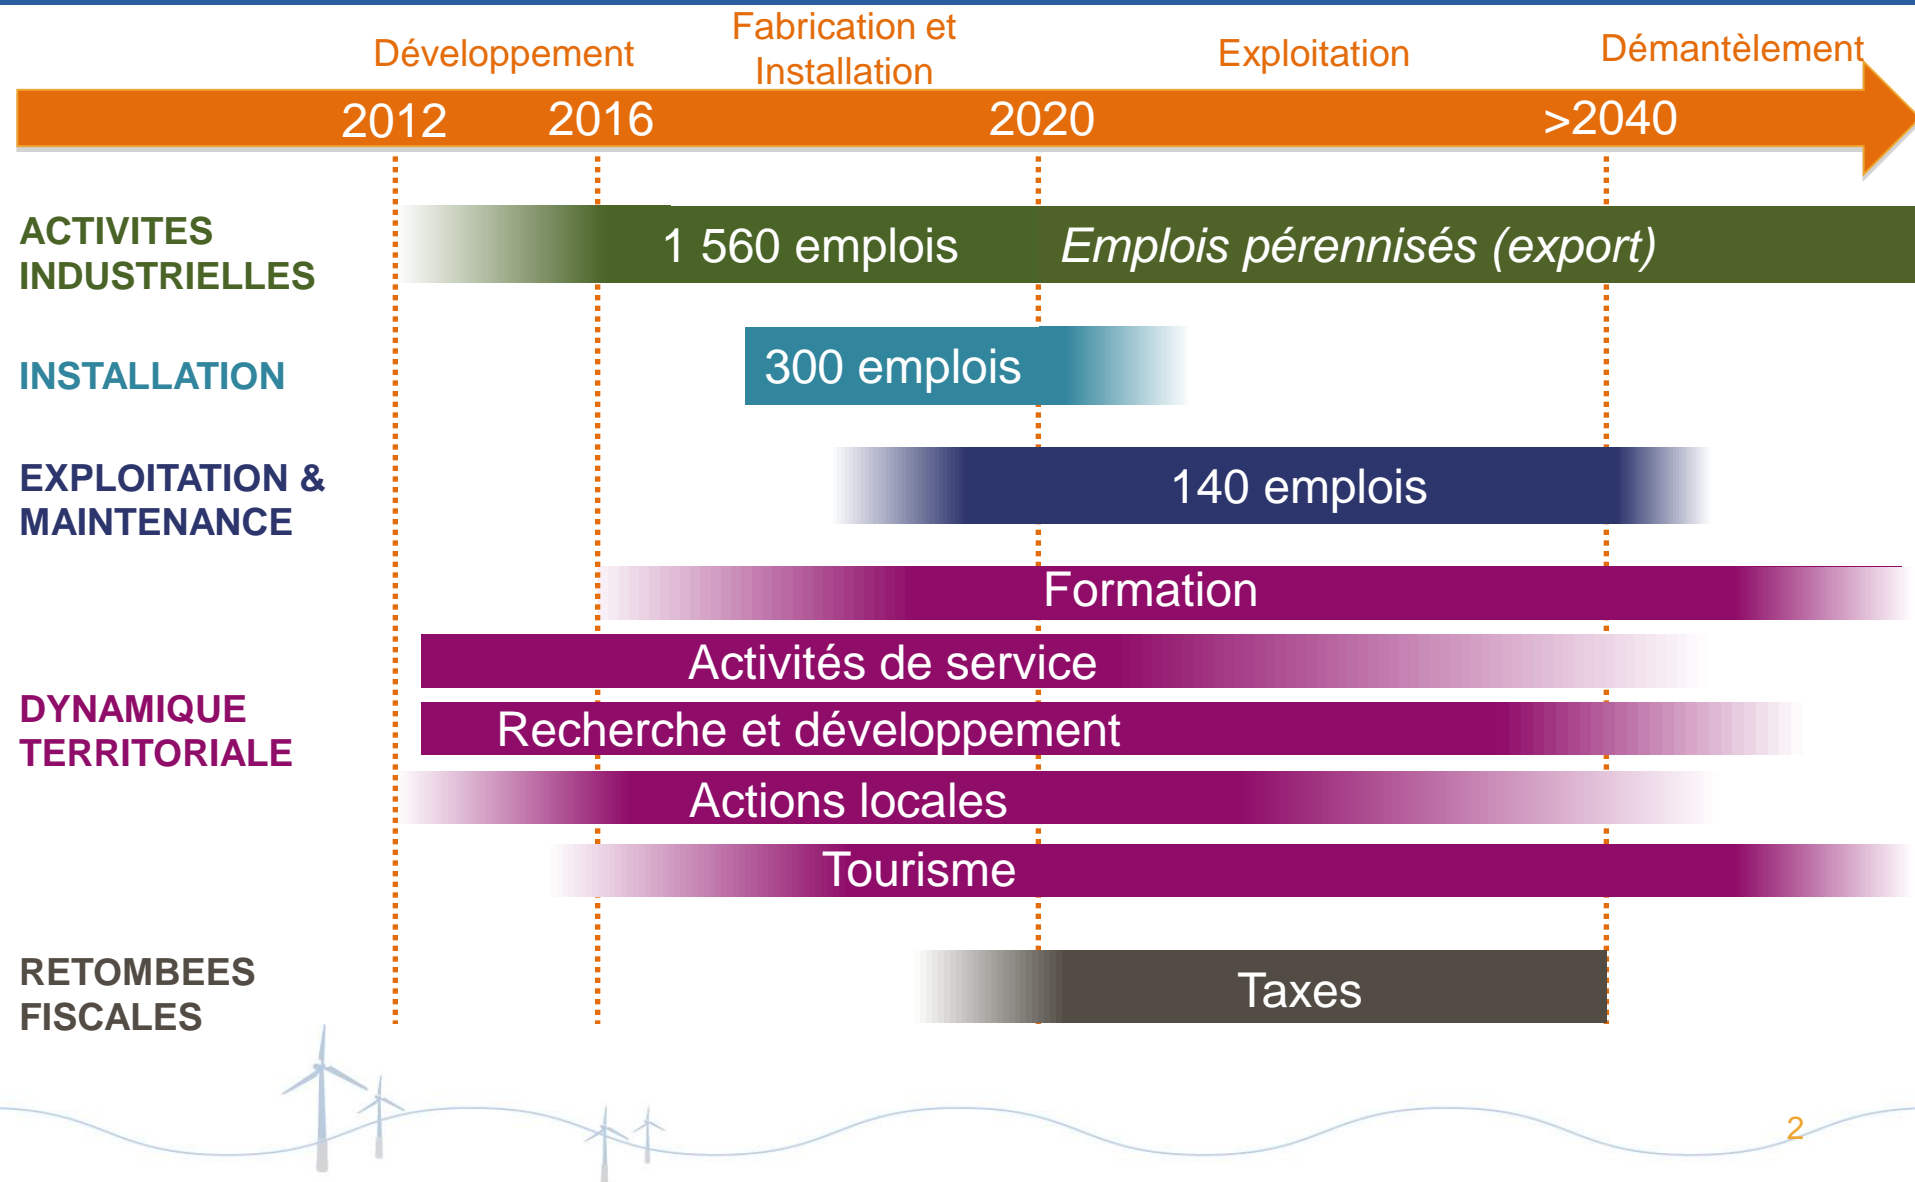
Développement

Fabrication et Installation

Exploitation

Démantèlement

2012

2016

2020

>2040

ACTIVITES INDUSTRIELLES

1 560 emplois

*Emplois pérennisés (export)*

INSTALLATION

300 emplois

EXPLOITATION & MAINTENANCE

140 emplois

Formation

Activités de service

DYNAMIQUE TERRITORIALE

Recherche et développement

Actions locales

Tourisme

RETOMBEES FISCALES

Taxes

2